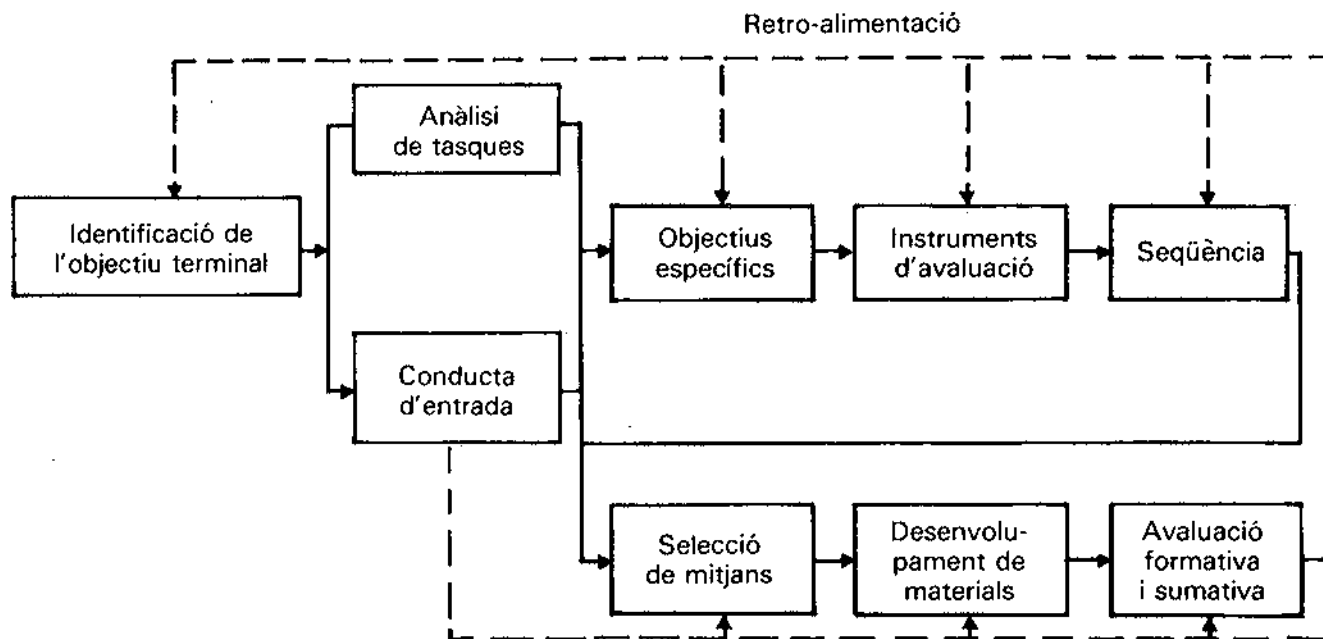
Retro-alimentació

Anàlisi de tasques

Identificació de l'objectiu terminal

Objectius específics

Instruments d'avaluació

Seqüència

Conducta d'entrada

Selecció de mitjans

Desenvolupament de materials

Avaluació formativa i sumativa